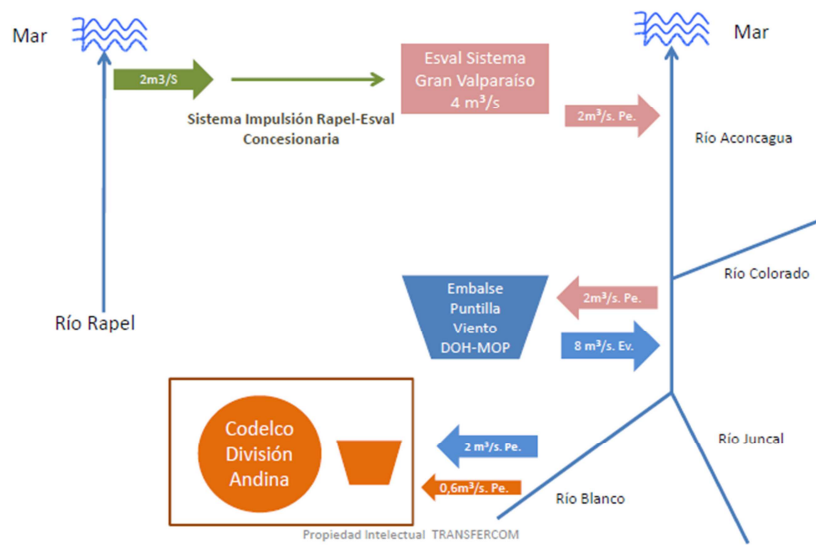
Mar

2m3/S

Sistema Impulsión Rapel-Esval Concesionaria

Esval Sistema Gran Valparaíso 4 m³/s

2m³/s. Pe.

Mar

Río Aconcagua

Río Rapel

Río Colorado

Embalse Puntilla Viento DOH-MOP

2m³/s. Pe.

8 m³/s. Ev.

Codelco División Andina

2 m³/s. Pe.

0,6m³/s. Pe.

Río Juncal

Río Blanco

Propiedad Intelectual TRANSFERCOM